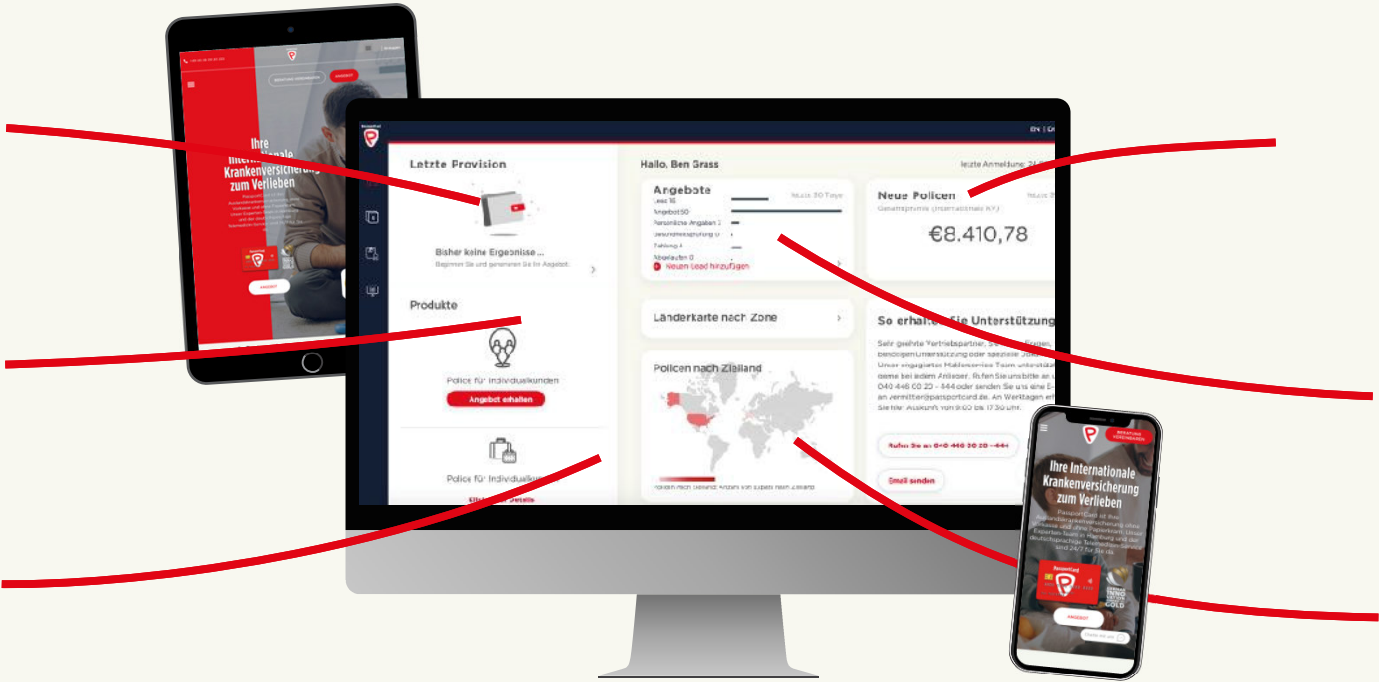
Ihre Internationale Krankenversicherung zum Verlieben

ANGEBOT

EN | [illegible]

Letzte Provision

Bisher keine Ergebnisse...

Beginnen Sie und generieren Sie Ihr Angebot.

Produkte

Police für Individualkunden

Angebot erhalten

Police für Individualku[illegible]

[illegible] Details

Hallo, Ben Grass

letzte Anmeldung: 24.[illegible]

Angebote

letzte 30 Tage

Lead 16

Angebot 50

Persönliche Angaben 2

Gesundheitsprüfung 0

Zahlung 4

Abgelaufen 0

Neuen Lead hinzufügen

Neue Policen

Gesamtprämie (Internationale KV)

€8.410,78

Länderkarte nach Zone

Policen nach Zielland

So erhalten Sie Unterstützung

Sehr geehrte Vertriebspartner, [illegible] Fragen, benötigen Unterstützung oder spezielle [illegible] Unser engagiertes Maklerservice Team unterstützt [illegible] gerne bei jedem Anliegen. Rufen Sie uns bitte an u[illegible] 040 446 00 20 - 444 oder senden Sie uns eine E-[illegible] an vermittler@passportcard.de. An Werktagen er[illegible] Sie die Auskunft von 9:00 bis 17:30 Uhr.

Rufen Sie an: 0-0 446 00 20 - 444

Email senden

BERATUNG VEREINBAREN

Ihre Internationale Krankenversicherung zum Verlieben

PassportCard ist Ihre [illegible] Auslandskrankenversicherung ohne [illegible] Experten-Team in Hamburg und ein deutschsprachiger Telemedizin-Service und 24/7 für Sie da.

GOLD

ANGEBOT